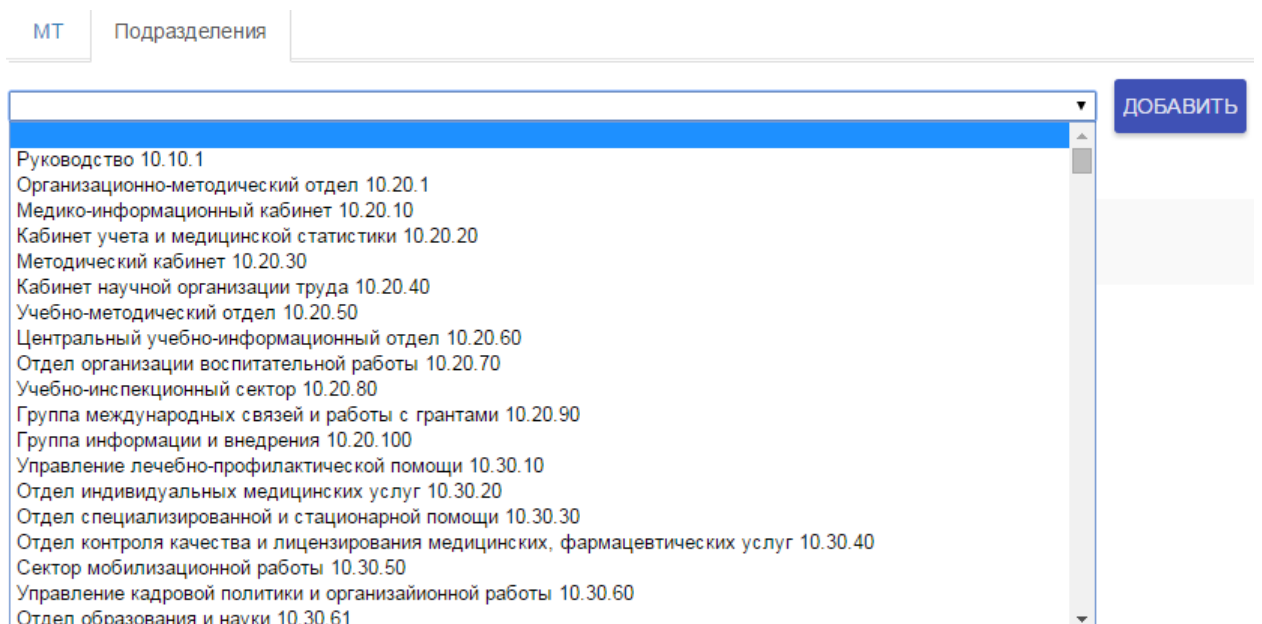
МТ
Подразделения

ДОБАВИТЬ

Руководство 10.10.1
Организационно-методический отдел 10.20.1
Медико-информационный кабинет 10.20.10
Кабинет учета и медицинской статистики 10.20.20
Методический кабинет 10.20.30
Кабинет научной организации труда 10.20.40
Учебно-методический отдел 10.20.50
Центральный учебно-информационный отдел 10.20.60
Отдел организации воспитательной работы 10.20.70
Учебно-инспекционный сектор 10.20.80
Группа международных связей и работы с грантами 10.20.90
Группа информации и внедрения 10.20.100
Управление лечебно-профилактической помощи 10.30.10
Отдел индивидуальных медицинских услуг 10.30.20
Отдел специализированной и стационарной помощи 10.30.30
Отдел контроля качества и лицензирования медицинских, фармацевтических услуг 10.30.40
Сектор мобилизационной работы 10.30.50
Управление кадровой политики и организайионной работы 10.30.60
Отдел образования и науки 10.30.61